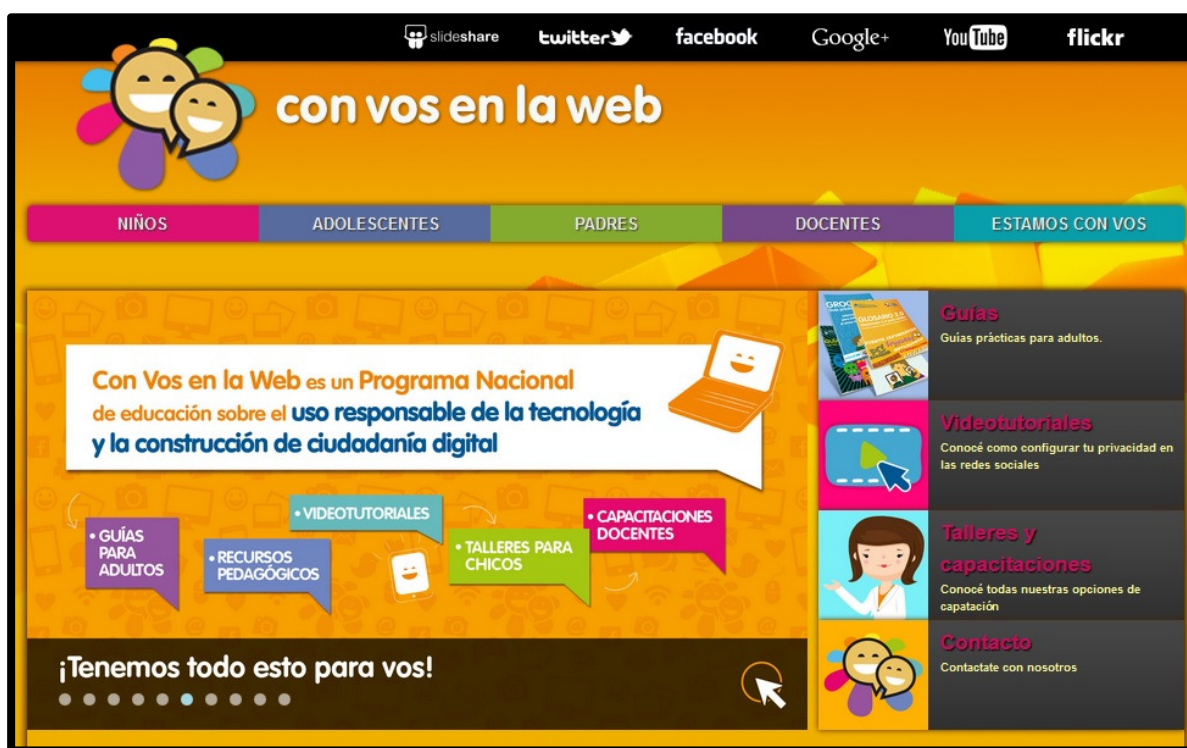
slideshare twitter facebook Google+ YouTube flickr

con vos en la web

NIÑOS | ADOLESCENTES | PADRES | DOCENTES | ESTAMOS CON VOS

Con Vos en la Web es un Programa Nacional de educación sobre el uso responsable de la tecnología y la construcción de ciudadanía digital

• GUÍAS PARA ADULTOS

• RECURSOS PEDAGÓGICOS

• VIDEOTUTORIALES

• TALLERES PARA CHICOS

• CAPACITACIONES DOCENTES

¡Tenemos todo esto para vos!

GLOSARIO 2.0

Guías
Guías prácticas para adultos.

Videotutoriales
Conocé como configurar tu privacidad en las redes sociales

Talleres y capacitaciones
Conocé todas nuestras opciones de capatación

Contacto
Contactate con nosotros